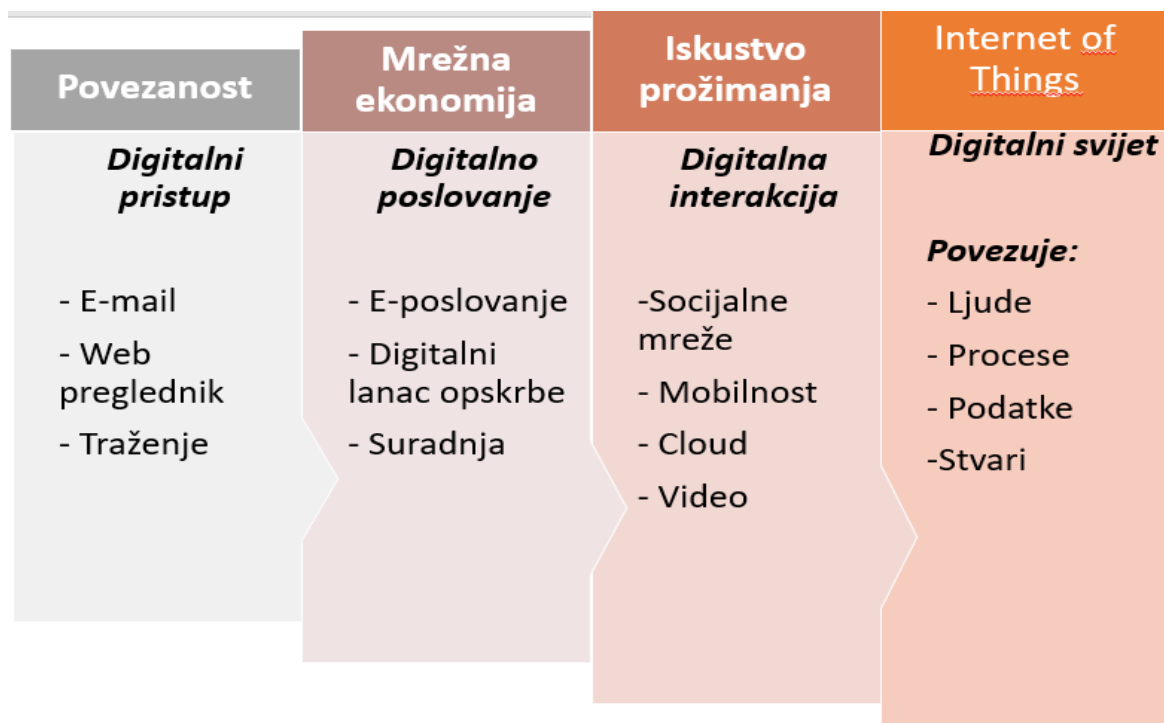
Povezanost

Digitalni pristup

- E-mail
- Web preglednik
- Traženje

Mrežna ekonomija

Digitalno poslovanje

- E-poslovanje
- Digitalni lanac opskrbe
- Suradnja

Iskustvo prožimanja

Digitalna interakcija

-Socijalne mreže
- Mobilnost
- Cloud
- Video

Internet of Things

Digitalni svijet

Povezuje:
- Ljude
- Procese
- Podatke
-Stvari